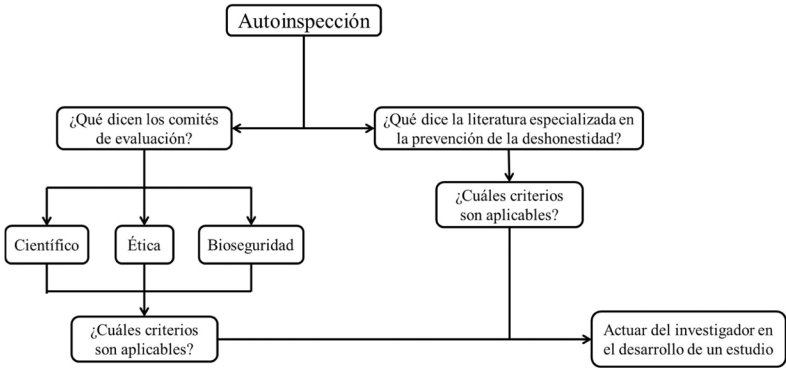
Autoinspección

¿Qué dicen los comités de evaluación?

¿Qué dice la literatura especializada en la prevención de la deshonestidad?

¿Cuáles criterios son aplicables?

Científico

Ética

Bioseguridad

¿Cuáles criterios son aplicables?

Actuar del investigador en el desarrollo de un estudio